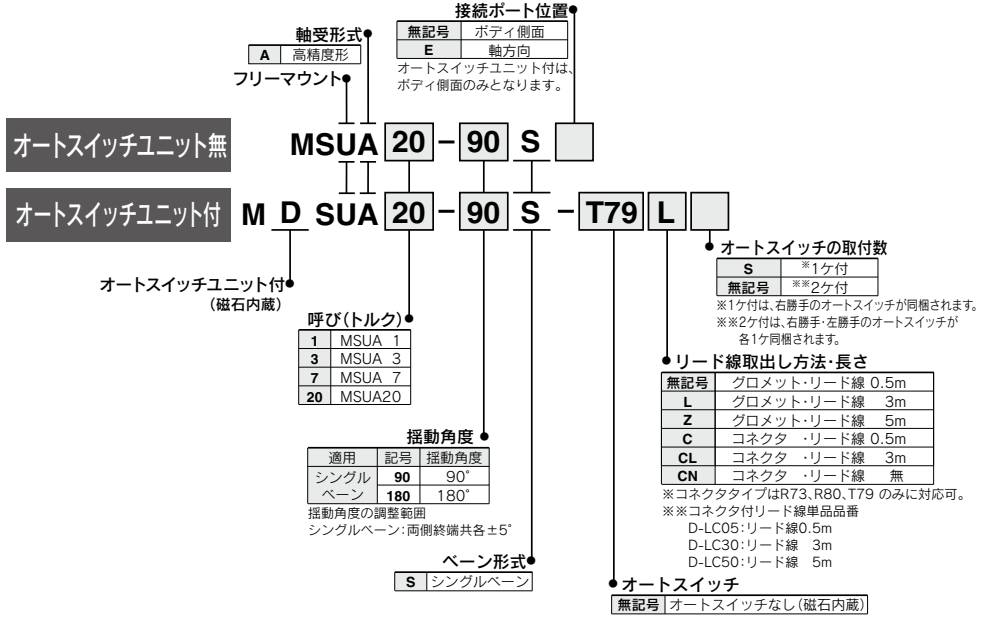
接続ポート位置

| 無記号 | ボディ側面 |
|---|---|
| E | 軸方向 |

オートスイッチユニット付は、ボディ側面のみとなります。

軸受形式

| A | 高精度形 |
|---|---|

フリーマウント

オートスイッチユニット無 MSUA 20 − 90 S

オートスイッチユニット付 M D SUA 20 − 90 S − T79 L

オートスイッチの取付数

| S | ※1ケ付 |
|---|---|
| 無記号 | ※※2ケ付 |

※1ケ付は、右勝手のオートスイッチが同梱されます。
※※2ケ付は、右勝手・左勝手のオートスイッチが各1ケ同梱されます。

オートスイッチユニット付
（磁石内蔵）

呼び（トルク）

| 1 | MSUA 1 |
|---|---|
| 3 | MSUA 3 |
| 7 | MSUA 7 |
| 20 | MSUA20 |

リード線取出し方法・長さ

| 無記号 | グロメット・リード線 0.5m |
|---|---|
| L | グロメット・リード線 3m |
| Z | グロメット・リード線 5m |
| C | コネクタ ・リード線 0.5m |
| CL | コネクタ ・リード線 3m |
| CN | コネクタ ・リード線 無 |

※コネクタタイプはR73、R80、T79 のみに対応可。
※※コネクタ付リード線単品品番
D-LC05：リード線0.5m
D-LC30：リード線 3m
D-LC50：リード線 5m

揺動角度

| 適用 | 記号 | 揺動角度 |
|---|---|---|
| シングルベーン | 90 | 90° |
| | 180 | 180° |

揺動角度の調整範囲
シングルベーン：両側終端共各±5°

ベーン形式

| S | シングルベーン |
|---|---|

オートスイッチ

| 無記号 | オートスイッチなし（磁石内蔵） |
|---|---|